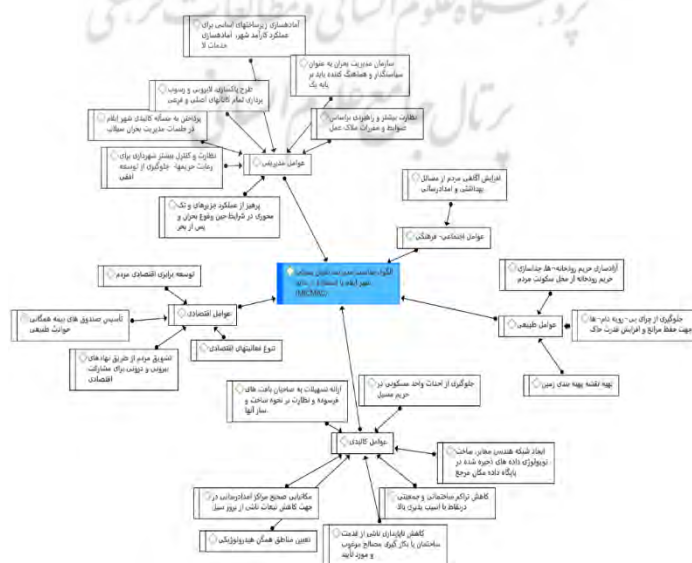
آماده‌سازی زیرساخت‌های اساسی برای عملکرد کارآمد شهر، آماده‌سازی خدمات لا

سازمان مدیریت بحران به عنوان سیاستگذار و هماهنگ کننده باید در پایه یک

طرح پاکسازی، لایروبی و رسوب برداری تمام کانال‌های اصلی و فرعی

پرداختن به مسأله کالبدی شهر ایلام در جلسات مدیریت بحران سیلاب

نظارت بیشتر و راهبردی براساس ضوابط و مقررات ملاک عمل

نظارت و کنترل بیشتر شهرداری برای رعایت حریمها- جلوگیری از توسعه افقی

عوامل مدیریتی

افزایش آگاهی مردم از مسائل بهداشتی و امدادرسانی

پرهیز از عملکرد جزیره‌ای و تک محوری در شرایط حین وقوع بحران و پس از بحر

عوامل اجتماعی- فرهنگی

الگوی مناسب مدیریت بحران سیلاب شهر ایلام با استفاده از روش (MICMAC)

آزادسازی حریم رودخانه-ها، جداسازی حریم رودخانه از محل سکونت مردم

توسعه برابری اقتصادی مردم

عوامل اقتصادی

تأسیس صندوق های بیمه همگانی حوادث طبیعی

عوامل طبیعی

جلوگیری از چرای بی- رویه دام-ها جهت حفظ مراتع و افزایش نفوذ خاک

تنوع فعالیتهای اقتصادی

تشویق مردم از طریق نهاد های بیرونی و درونی برای مشارکت اقتصادی

تهیه نقشه پهنه بندی زمین

ارائه تسهیلات به صاحبان بافت های فرسوده و نظارت بر نحوه ساخت و ساز آنها

جلوگیری از احداث واحد مسکونی در حریم مسیل

عوامل کالبدی

ایجاد شبکه هندسی معابر ساخت توپولوژی داده های ذخیره شده در پایگاه داده مکان مرجع

کاهش تراکم ساختمانی و جمعیتی در نقاط با آسیب پذیری بالا

مکانیابی صحیح مراکز امدادرسانی در جهت کاهش تبعات ناشی از بروز سیل

کاهش ناپایداری ناشی از قدمت ساختمان با بکار گیری مصالح موجود و مورد تایید

تعیین مناطق همگن هیدرولوژیکی